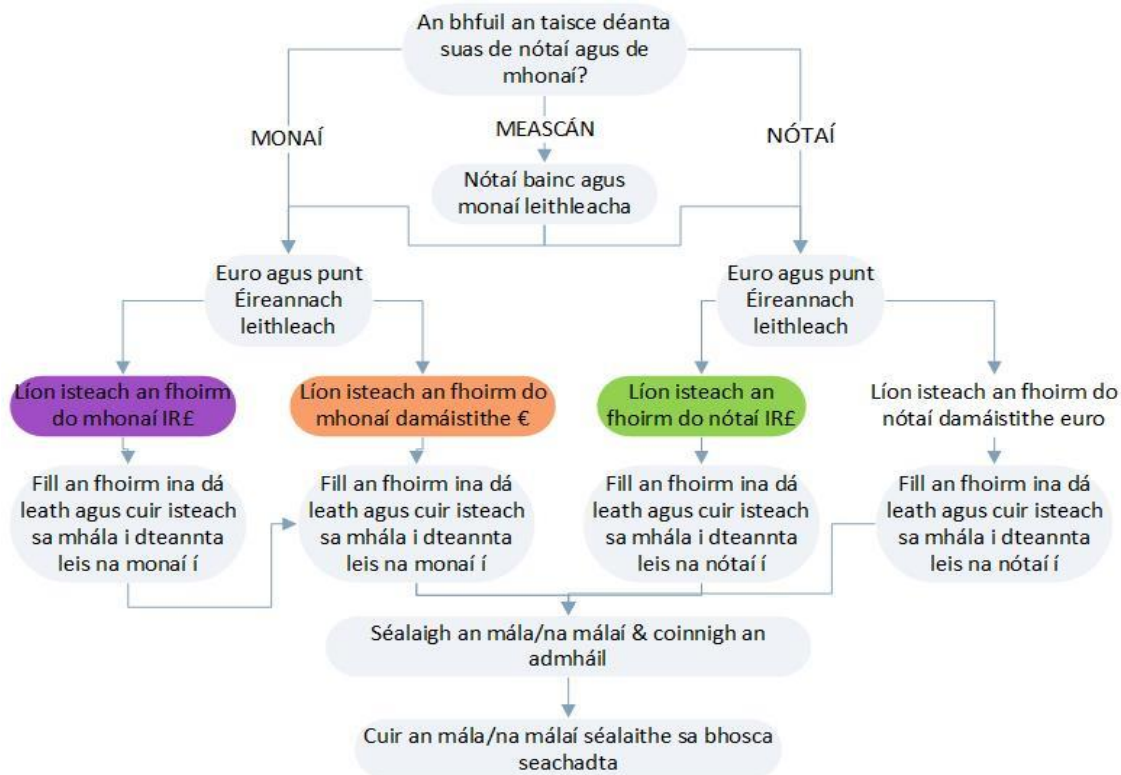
An bhfuil an taisce déanta suas de nótaí agus de mhonaí?

MONAÍ

MEASCÁN

NÓTAÍ

Nótaí bainc agus monaí leithleacha

Euro agus punt Éireannach leithleach

Euro agus punt Éireannach leithleach

Líon isteach an fhoirm do mhonaí IR£

Líon isteach an fhoirm do mhonaí damáistithe €

Líon isteach an fhoirm do nótaí IR£

Líon isteach an fhoirm do nótaí damáistithe euro

Fill an fhoirm ina dá leath agus cuir isteach sa mhála i dteannta leis na monaí í

Fill an fhoirm ina dá leath agus cuir isteach sa mhála i dteannta leis na monaí í

Fill an fhoirm ina dá leath agus cuir isteach sa mhála i dteannta leis na nótaí í

Fill an fhoirm ina dá leath agus cuir isteach sa mhála i dteannta leis na nótaí í

Séalaigh an mála/na málaí & coinnigh an admháil

Cuir an mála/na málaí séalaithe sa bhosca seachadta